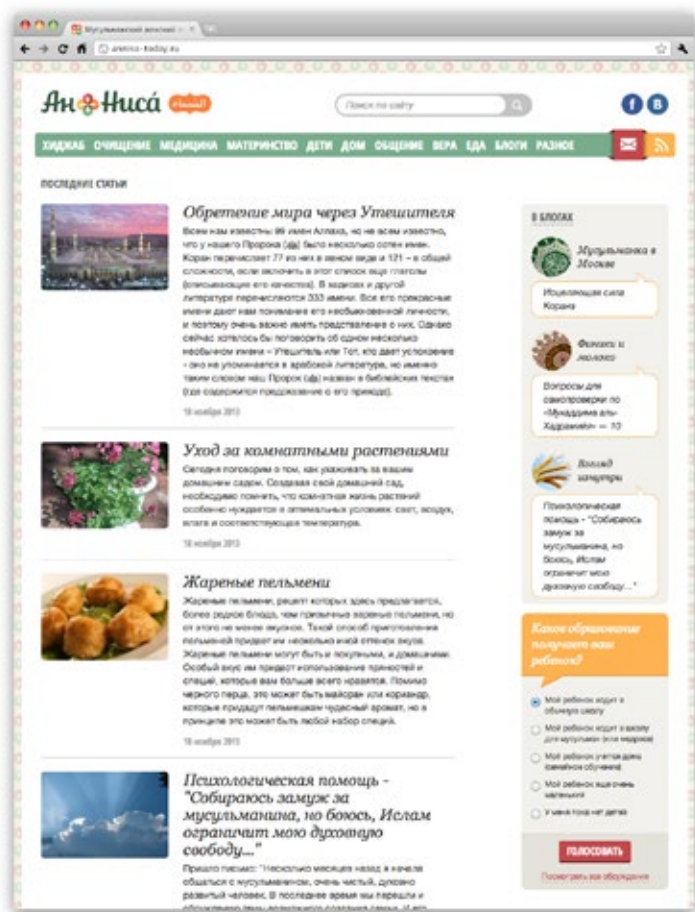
Мусульманский женский ×

annisa-today.ru

Ан Ниса́ Начни!

Поиск по сайту

ХИДЖАБ ОЧИЩЕНИЕ МЕДИЦИНА МАТЕРИНСТВО ДЕТИ ДОМ ОБЩЕНИЕ ВЕРА ЕДА БЛОГИ РАЗНОЕ

ПОСЛЕДНИЕ СТАТЬИ

Обретение мира через Утешителя

Всем нам известны 99 имен Аллаха, но не всем известно, что у нашего Пророка (ﷺ) было несколько сотен имен. Коран перечисляет 77 из них в явном виде и 121 – в общей сложности, если включить в этот список еще глаголы (описывающие его качества). В хадисах и другой литературе перечисляются 333 имени. Все его прекрасные имена дают нам понимание его необыкновенной личности, и поэтому очень важно иметь представление о них. Однако сейчас хотелось бы поговорить об одном несколько необычном имени – Утешитель или Тот, кто дает успокоение - оно не упоминается в арабской литературе, но именно таким словом наш Пророк (ﷺ) назван в библейских текстах (где содержится предсказание о его приходе).

18 ноября 2013

Уход за комнатными растениями

Сегодня поговорим о том, как ухаживать за вашим домашним садом. Создавая свой домашний сад, необходимо помнить, что комнатная жизнь растений особенно нуждается в оптимальных условиях: свет, воздух, влага и соответствующая температура.

18 ноября 2013

Жареные пельмени

Жареные пельмени, рецепт которых здесь предлагается, более редкое блюдо, чем привычные вареные пельмени, но от этого не менее вкусное. Такой способ приготовления пельменей придает им несколько иной оттенок вкуса. Жареные пельмени могут быть и покупными, и домашними. Особый вкус им придает использование пряностей и специй, которые вам больше всего нравятся. Помимо черного перца, это может быть майоран или кориандр, которые придадут пельменям чудесный аромат, но в принципе это может быть любой набор специй.

18 ноября 2013

Психологическая помощь - "Собираюсь замуж за мусульманина, но боюсь, Ислам ограничит мою духовную свободу..."

Пришло письмо: "Несколько месяцев назад я начала общаться с мусульманином, очень чистый, духовно развитый человек. В последнее время мы перешли к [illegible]

В БЛОГАХ

Мусульманка в Москве

Исцеляющая сила Корана

Фонарь и молоко

Вопросы для самопроверки по «Мукаддима аль-Хадрамийя» — 10

Взгляд мечты

Психологическая помощь - "Собираюсь замуж за мусульманина, но боюсь, Ислам ограничит мою духовную свободу..."

Какое образование получает ваш ребенок?

Мой ребенок ходит в обычную школу

Мой ребенок ходит в школу для мусульман (или медресе)

Мой ребенок учится дома (семейное обучение)

Мой ребенок еще очень маленький

У меня пока нет детей

ГОЛОСОВАТЬ

Посмотреть все обсуждения